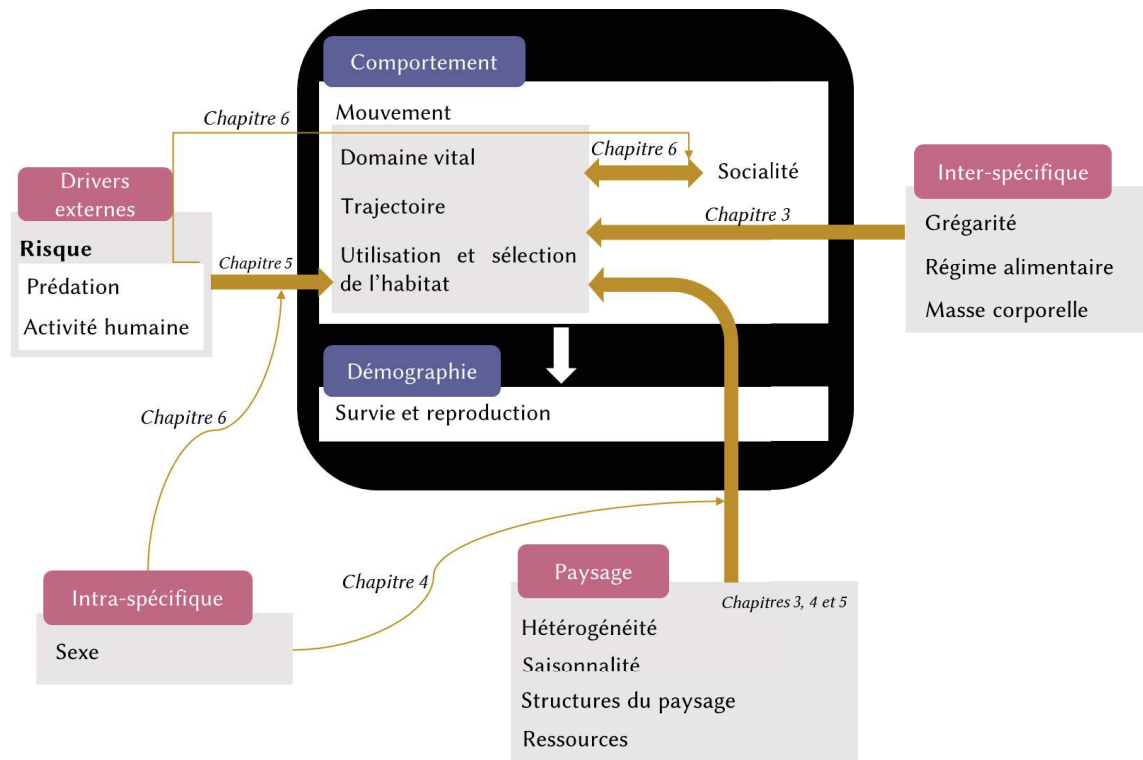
Comportement

Mouvement

Domaine vital

Trajectoire

Utilisation et sélection de l'habitat

Chapitre 6

Socialité

Chapitre 6

Drivers externes

Risque

Prédation

Activité humaine

Chapitre 5

Chapitre 3

Inter-spécifique

Grégarité

Régime alimentaire

Masse corporelle

Démographie

Survie et reproduction

Chapitre 6

Intra-spécifique

Sexe

Chapitre 4

Paysage

Chapitres 3, 4 et 5

Hétérogénéité

Saisonnalité

Structures du paysage

Ressources